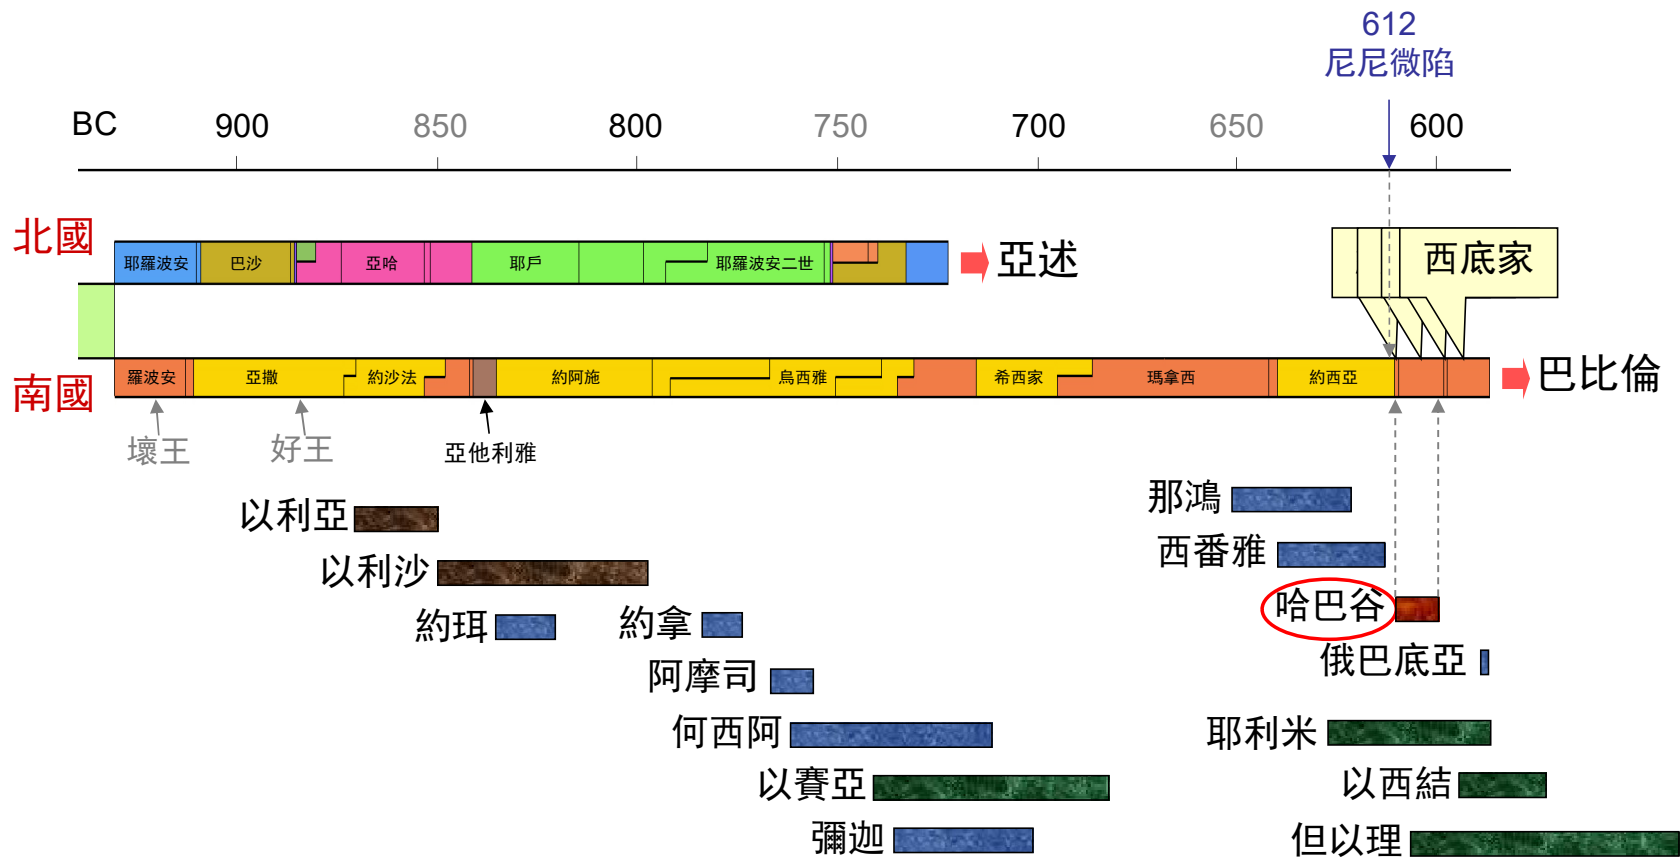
612
尼尼微陷

BC 900 850 800 750 700 650 600

北國
耶羅波安 巴沙 亞哈 耶戶 耶羅波安二世
亞述
西底家

南國
羅波安 亞撒 約沙法 約阿施 烏西雅 希西家 瑪拿西 約西亞
巴比倫

壞王 好王 亞他利雅

以利亞
以利沙
約珥 約拿
阿摩司
何西阿
以賽亞
彌迦

那鴻
西番雅
哈巴谷
俄巴底亞
耶利米
以西結
但以理